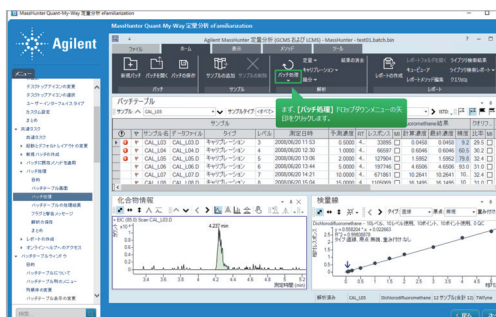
MassHunter Quant-My-Way 定量分析 eFamiliarization

Agilent

MassHunter Quant-My-Way 定量分析 eFamiliarization

メニュー

デスクトップアイコンの変更
デスクトップアイコンの追加
ユーザーインターフェイスタイプ
カスタム設定
まとめ
定量ウィザード
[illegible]
目的
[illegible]
新規バッチの作成
バッチと解析方法の選択
バッチ処理
目的
バッチテーブル画面
バッチ処理
バッチテーブルの列設定
フラグと警告メッセージ
解析の保存
まとめ
レポートの作成
オンラインヘルプへのアクセス
バッチテーブルウィンドウ
目的
バッチテーブルについて
バッチテーブル列のメニュー
列線形の選択
バッチテーブル表示の変更

Agilent MassHunter 定量分析 (GCMS および LCMS) - MassHunter - test01.batch.bin

ファイル ホーム 表示 メソッド ツール

新規バッチ バッチを開く バッチの保存 サンプルの追加 サンプルの削除 バッチ処理 次の化合物 前の化合物 キャリブレーション 結果の表示 レポートの作成 ライブラリ検索結果 サンプル 解析 レポート

バッチテーブル

サンプル: CAL_L03 サンプルタイプ: <すべて> 化合物

まず、[バッチ処理] ドロップダウンメニューの矢印をクリックします。

| | | サンプル名 | データファイル | タイプ | レベル | 測定日時 | 予測濃度 | RT | レスポンス | MI | 計算濃度 | 最終濃度 | 精度 | 比率 |
|---|---|---|---|---|---|---|---|---|---|---|---|---|---|---|
| | | CAL_L01 | CAL_L01.D | キャリブレーション | 1 | 2008/06/20 11:33 | 0.5000 | 4. | 33886 | | 0.0458 | 0.0458 | 9.2 | 29.5 |
| | | CAL_L03 | CAL_L03.D | キャリブレーション | 3 | 2008/06/20 12:53 | 1.0000 | 4. | 66097 | | 0.6046 | 0.6046 | 60.5 | 30.2 |
| | | CAL_L04 | CAL_L04.D | キャリブレーション | 4 | 2008/06/20 13:33 | 2.0000 | 4. | 127904 | | 1.5952 | 1.5952 | 79.8 | 32.4 |
| | | CAL_L05 | CAL_L05.D | キャリブレーション | 5 | 2008/06/20 14:13 | 5.0000 | 4. | 197746 | | 4.6506 | 4.6506 | 93.0 | 31.0 |
| | | CAL_L06 | CAL_L06.D | キャリブレーション | 6 | 2008/06/20 14:21 | 10.0000 | 4. | 671861 | | 10.2641 | 10.2641 | 102.6 | 30.1 |
| | | CAL_L07 | CAL_L07.D | キャリブレーション | 7 | 2008/06/20 15:33 | 15.0000 | 4. | 961495 | | 16.1495 | 16.1495 | 107.7 | 31.1 |

化合物情報 検量線

+ EIC (85.0) Scan CAL_L03.D
4.227 min

Dichlorodifluoromethane - 10 レベル、10 レベル使用、10 ポイント、10 ポイント使用、0 QC
y = 0.556204 * x + 0.022853
R^2 = 0.99868079
タイプ: 直線、原点: 無視、重み付け: なし

取得時間 (min)
濃度 (ng/ml)

解析済み CAL_L03 Dichlorodifluoromethane